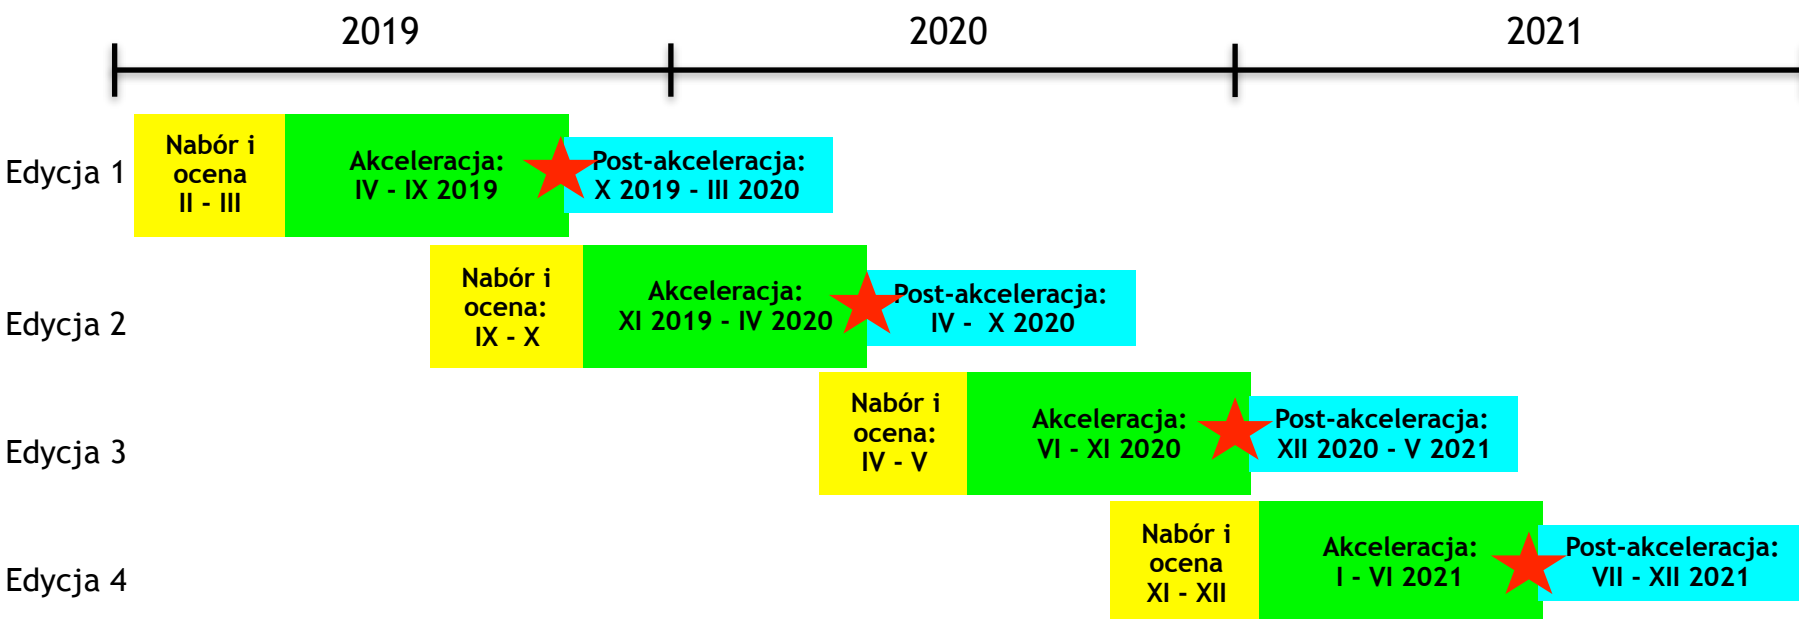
2019

2020

2021

Edycja 1

Nabór i ocena II - III

Akceleracja: IV - IX 2019

Post-akceleracja: X 2019 - III 2020

Edycja 2

Nabór i ocena: IX - X

Akceleracja: XI 2019 - IV 2020

Post-akceleracja: IV - X 2020

Edycja 3

Nabór i ocena: IV - V

Akceleracja: VI - XI 2020

Post-akceleracja: XII 2020 - V 2021

Edycja 4

Nabór i ocena XI - XII

Akceleracja: I - VI 2021

Post-akceleracja: VII - XII 2021